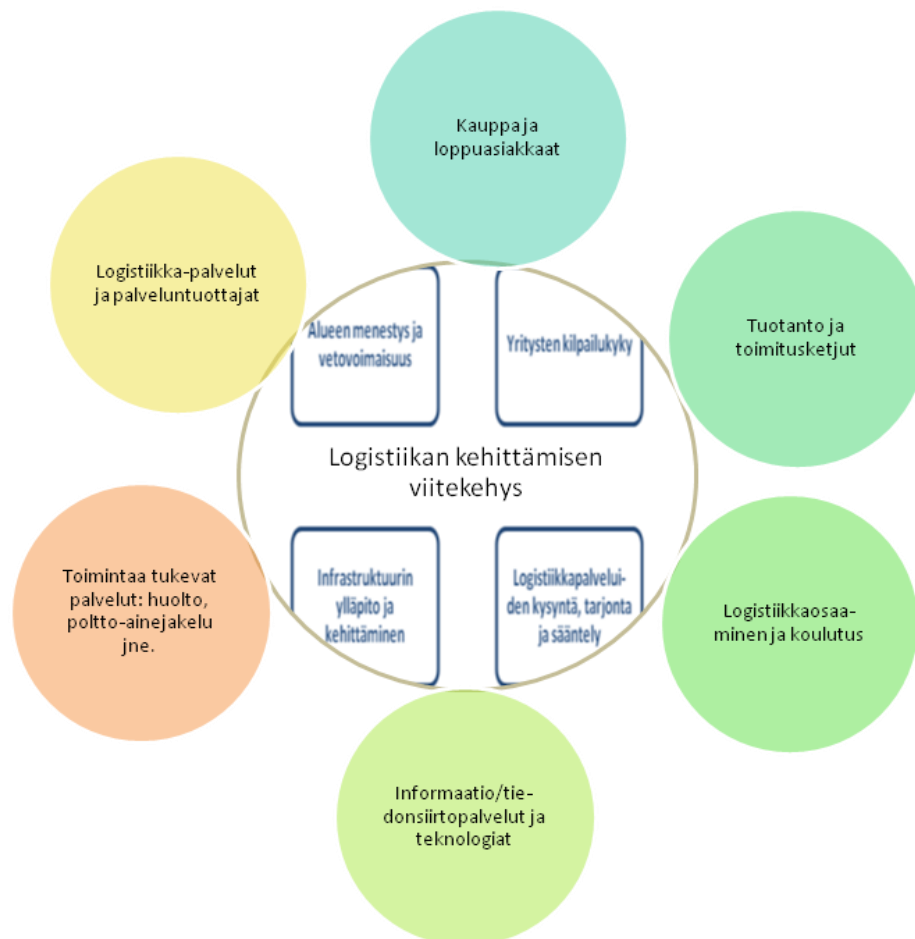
Kauppa ja loppuasiakkaat

Logistiikka-palvelut ja palveluntuottajat

Tuotanto ja toimitusketjut

Alueen menestys ja vetovoimaisuus

Yritysten kilpailukyky

Logistiikan kehittämisen viitekehys

Infrastruktuurin ylläpito ja kehittäminen

Logistiikkapalveluiden kysyntä, tarjonta ja sääntely

Toimintaa tukevat palvelut: huolto, poltto-ainejakelu jne.

Logistiikkaosaaminen ja koulutus

Informaatio/tiedonsiirtopalvelut ja teknologiat